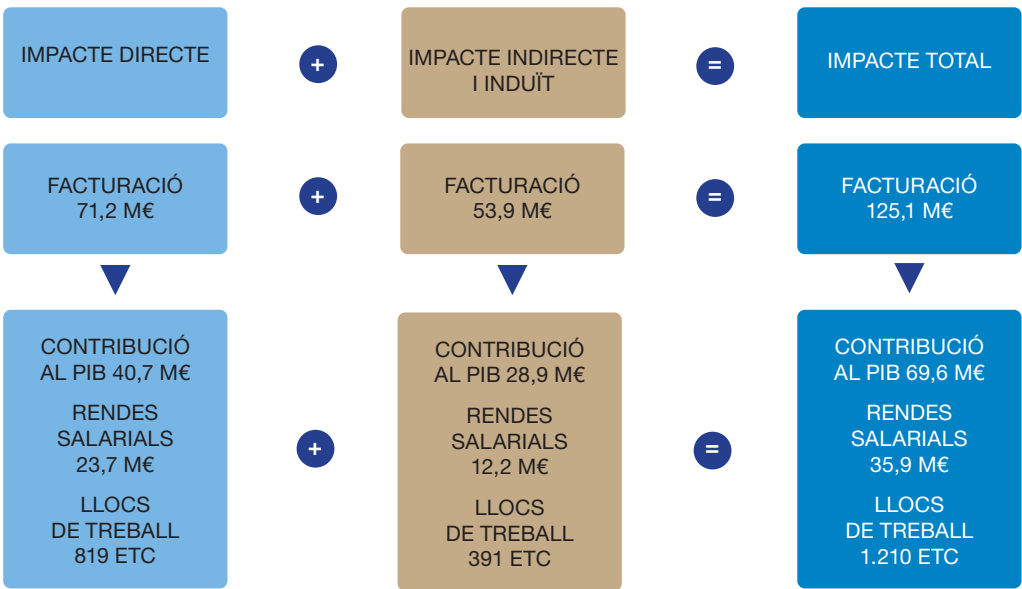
IMPACTE DIRECTE

+

IMPACTE INDIRECTE I INDUÏT

=

IMPACTE TOTAL

FACTURACIÓ 71,2 M€

+

FACTURACIÓ 53,9 M€

=

FACTURACIÓ 125,1 M€

CONTRIBUCIÓ AL PIB 40,7 M€

RENDES SALARIALS 23,7 M€

LLOCS DE TREBALL 819 ETC

+

CONTRIBUCIÓ AL PIB 28,9 M€

RENDES SALARIALS 12,2 M€

LLOCS DE TREBALL 391 ETC

=

CONTRIBUCIÓ AL PIB 69,6 M€

RENDES SALARIALS 35,9 M€

LLOCS DE TREBALL 1.210 ETC